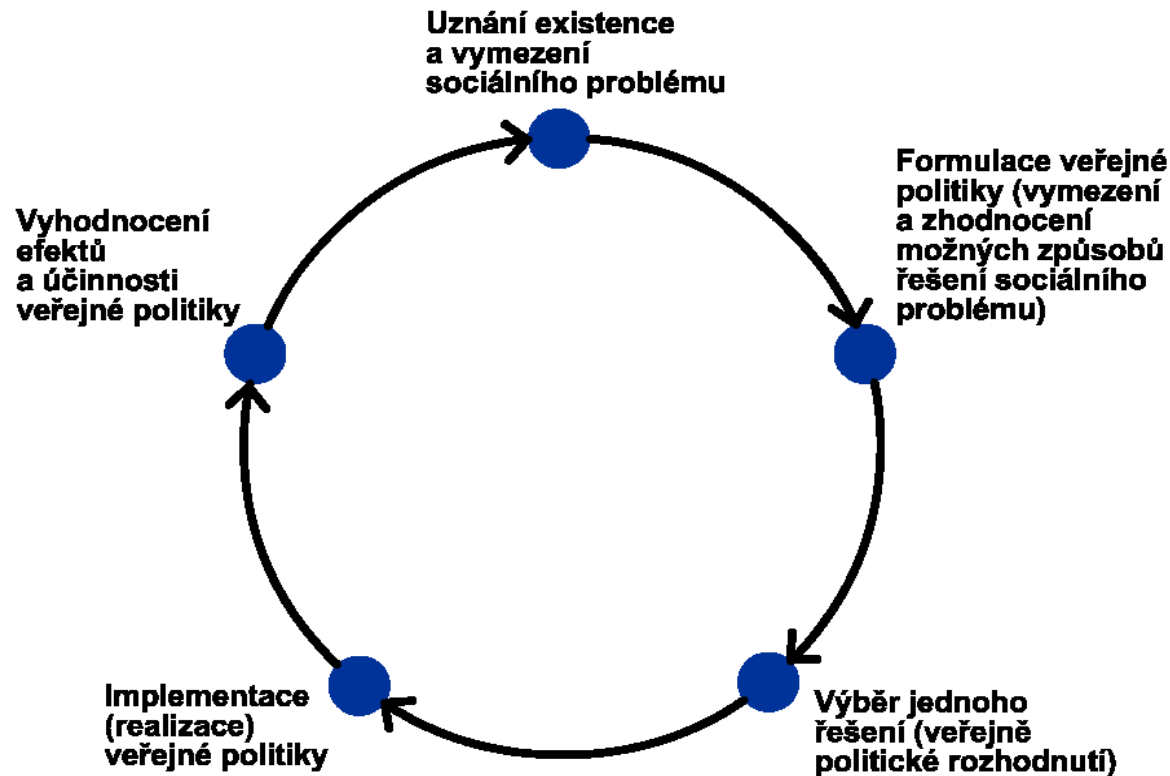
Uznání existence a vymezení sociálního problému

Formulace veřejné politiky (vymezení a zhodnocení možných způsobů řešení sociálního problému)

Výběr jednoho řešení (veřejně politické rozhodnutí)

Implementace (realizace) veřejné politiky

Vyhodnocení efektů a účinnosti veřejné politiky